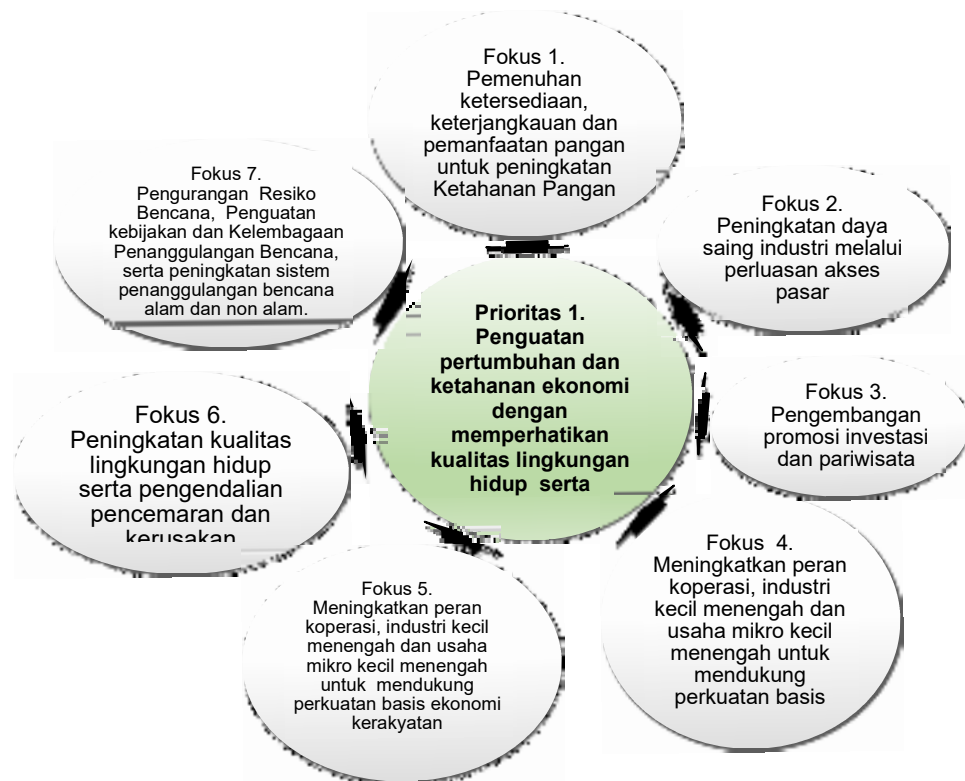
Fokus 1.
Pemenuhan ketersediaan, keterjangkauan dan pemanfaatan pangan untuk peningkatan Ketahanan Pangan

Fokus 7.
Pengurangan Resiko Bencana, Penguatan kebijakan dan Kelembagaan Penanggulangan Bencana, serta peningkatan sistem penanggulangan bencana alam dan non alam.

Fokus 2.
Peningkatan daya saing industri melalui perluasan akses pasar

Prioritas 1.
Penguatan pertumbuhan dan ketahanan ekonomi dengan memperhatikan kualitas lingkungan hidup serta

Fokus 3.
Pengembangan promosi investasi dan pariwisata

Fokus 6.
Peningkatan kualitas lingkungan hidup serta pengendalian pencemaran dan kerusakan

Fokus 4.
Meningkatkan peran koperasi, industri kecil menengah dan usaha mikro kecil menengah untuk mendukung perkuatan basis

Fokus 5.
Meningkatkan peran koperasi, industri kecil menengah dan usaha mikro kecil menengah untuk mendukung perkuatan basis ekonomi kerakyatan